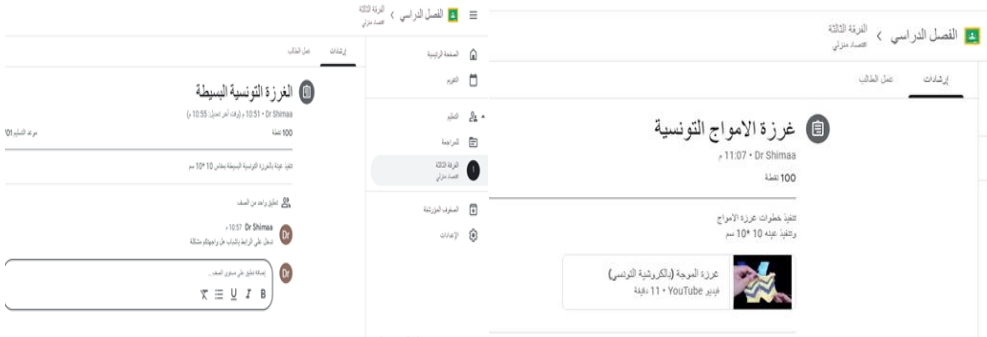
الفصل الدراسي > الفرقة الثالثة
اقتصاد منزلي

إرشادات
عمل الطالب

الغرزة التونسية البسيطة
Dr Shimaa • 10:51 م (آخر تعديل: 10:55 م)
100 نقطة
موعد التسليم 01

تنفيذ عينة بالغرزة التونسية البسيطة بمقاس 10 *10 سم

تعليق واحد من الصف
Dr Shimaa 10:57 م
ادخل على الرابط بالشباب هل واجهتكم مشكلة

إضافة تعليق على مستوى الصف...
B I U ☰ ✕

الصفحة الرئيسية
التقويم
التعليم
المراجعة
الفرقة الثالثة
اقتصاد منزلي
الصفوف المؤرشفة
الإعدادات

الفصل الدراسي > الفرقة الثالثة
اقتصاد منزلي

إرشادات
عمل الطالب

غرزة الامواج التونسية
Dr Shimaa • 11:07 م
100 نقطة

تنفيذ خطوات غرزة الامواج
وتنفيذ عينه 10 *10 سم

غرزة الموجة (بالكروشية التونسي)
فيديو YouTube • 11 دقيقة